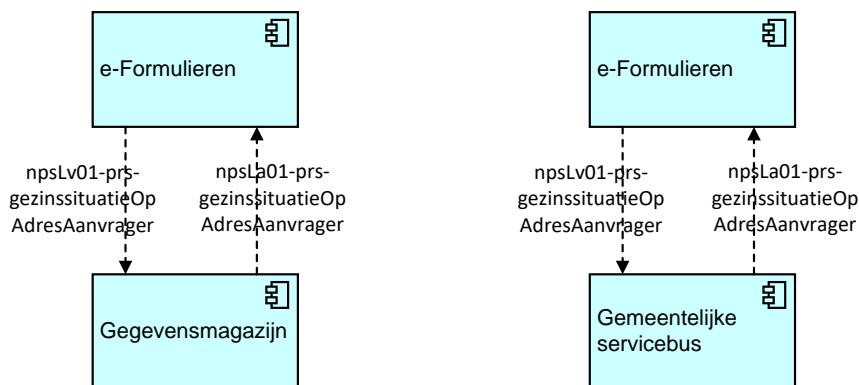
e-Formulieren

npsLv01-prs-gezinssituatieOpAdresAanvrager

npsLa01-prs-gezinssituatieOpAdresAanvrager

Gegevensmagazijn

e-Formulieren

npsLv01-prs-gezinssituatieOpAdresAanvrager

npsLa01-prs-gezinssituatieOpAdresAanvrager

Gemeentelijke servicebus